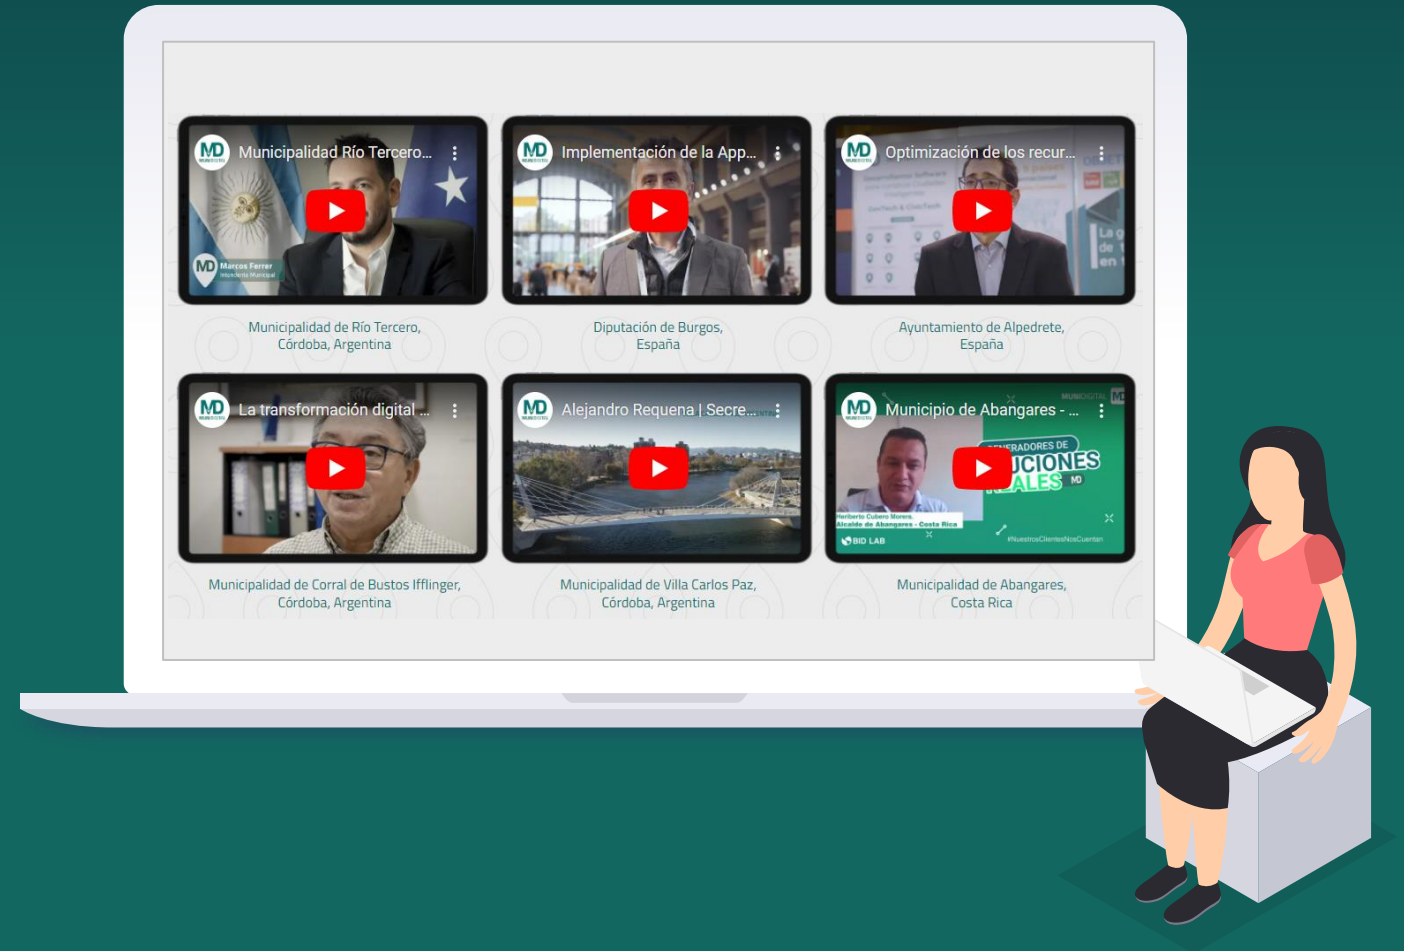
MD Municipalidad Río Tercero...

MD Marcos Ferrer

Municipalidad de Río Tercero, Córdoba, Argentina

MD Implementación de la App...

Diputación de Burgos, España

MD Optimización de los recur...

Ayuntamiento de Alpedrete, España

MD La transformación digital ...

Municipalidad de Corral de Bustos Ifflinger, Córdoba, Argentina

MD Alejandro Requena | Secre...

Municipalidad de Villa Carlos Paz, Córdoba, Argentina

MD Municipio de Abangares - ...

GENERADORES DE SOLUCIONES REALES

Heriberto Cubero Morera, Alcalde de Abangares - Costa Rica

BID LAB

#NuestrosClientesNosCuentan

Municipalidad de Abangares, Costa Rica